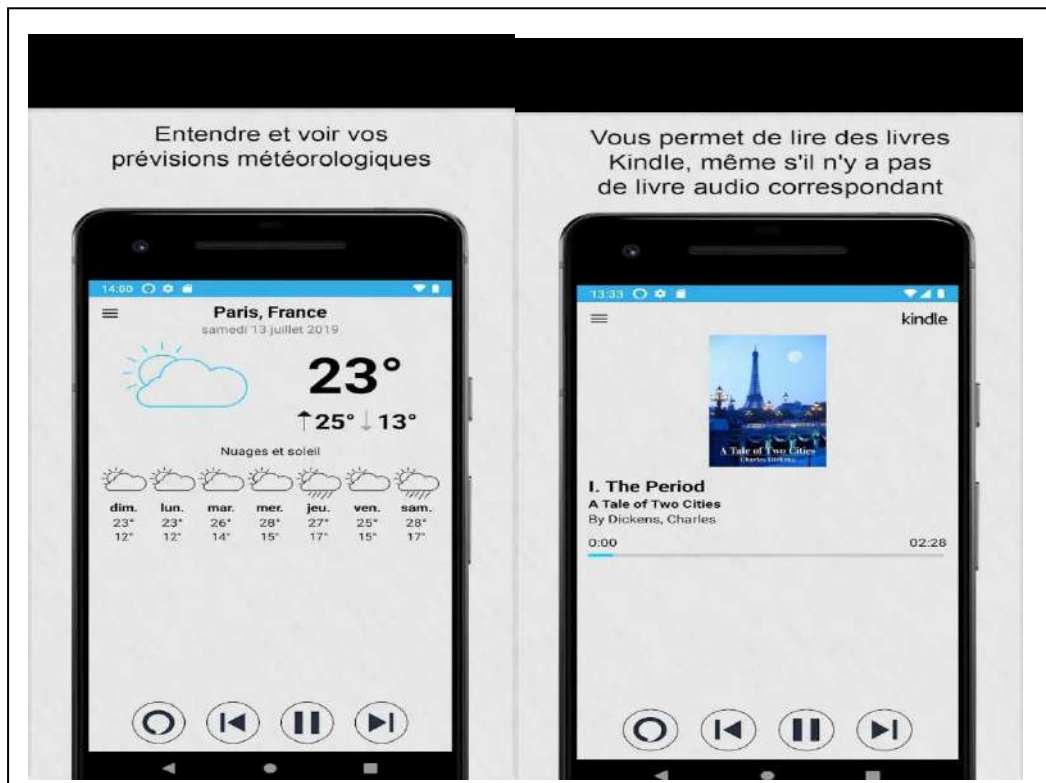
Entendre et voir vos prévisions météorologiques

14:00

Paris, France
samedi 13 juillet 2019

23°

↑25° ↓13°

Nuages et soleil

| dim. | lun. | mar. | mer. | jeu. | ven. | sam. |
|---|---|---|---|---|---|---|
| 23° | 23° | 26° | 28° | 27° | 25° | 28° |
| 12° | 12° | 14° | 15° | 17° | 15° | 17° |

Vous permet de lire des livres Kindle, même s'il n'y a pas de livre audio correspondant

13:33

kindle

A Tale of Two Cities
Charles Dickens

I. The Period
A Tale of Two Cities
By Dickens, Charles

0:00 02:28